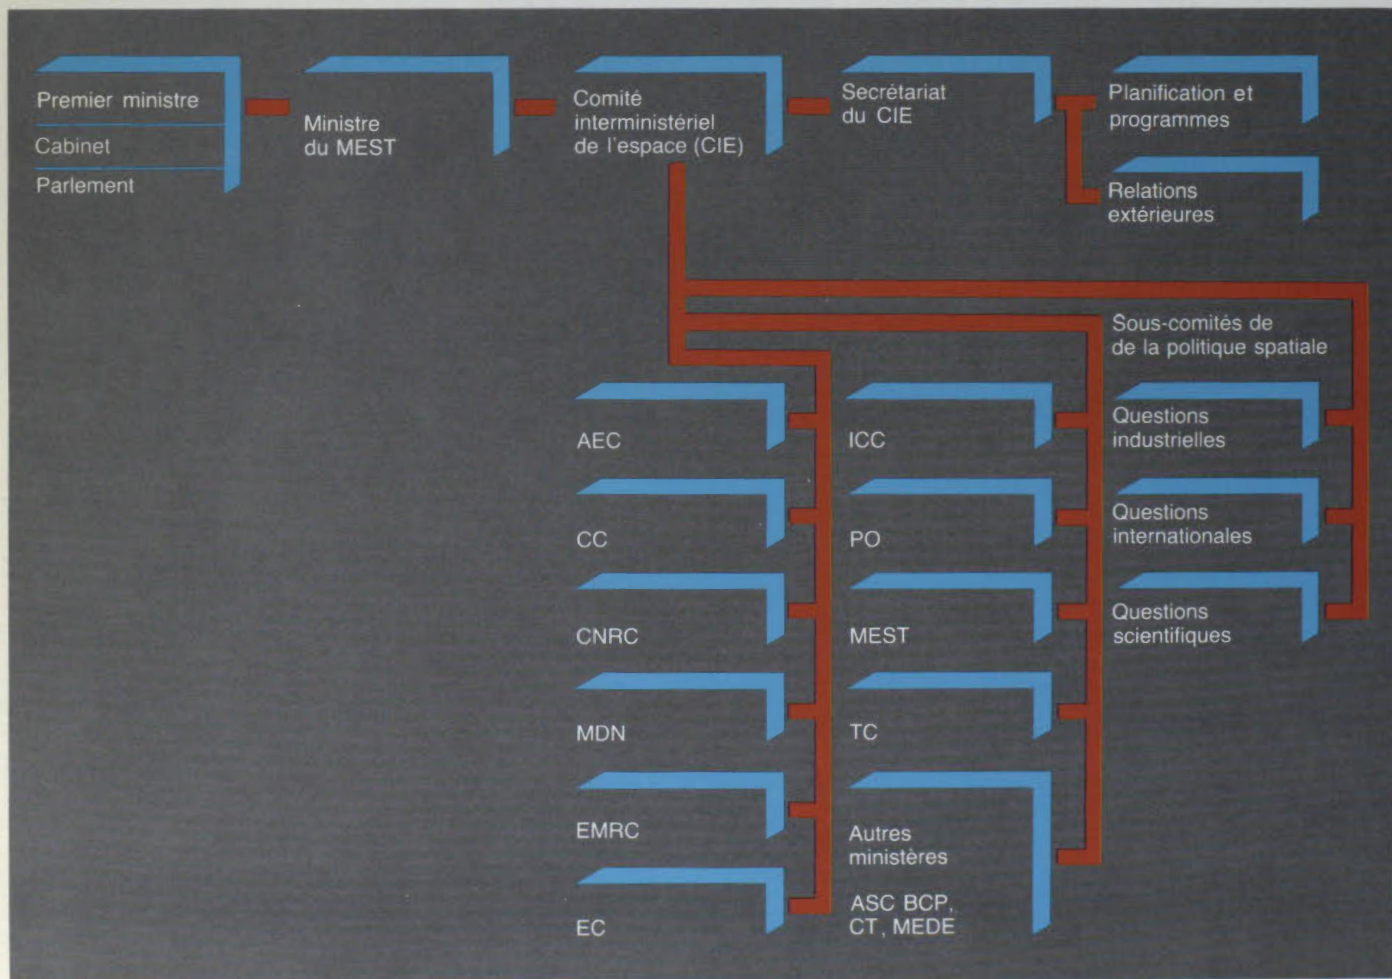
Premier ministre

Cabinet

Parlement

Ministre du MEST

Comité interministériel de l'espace (CIE)

Secrétariat du CIE

Planification et programmes

Relations extérieures

Sous-comités de de la politique spatiale

AEC

CC

CNRC

MDN

EMRC

EC

ICC

PO

MEST

TC

Autres ministères

ASC BCP, CT, MEDE

Questions industrielles

Questions internationales

Questions scientifiques